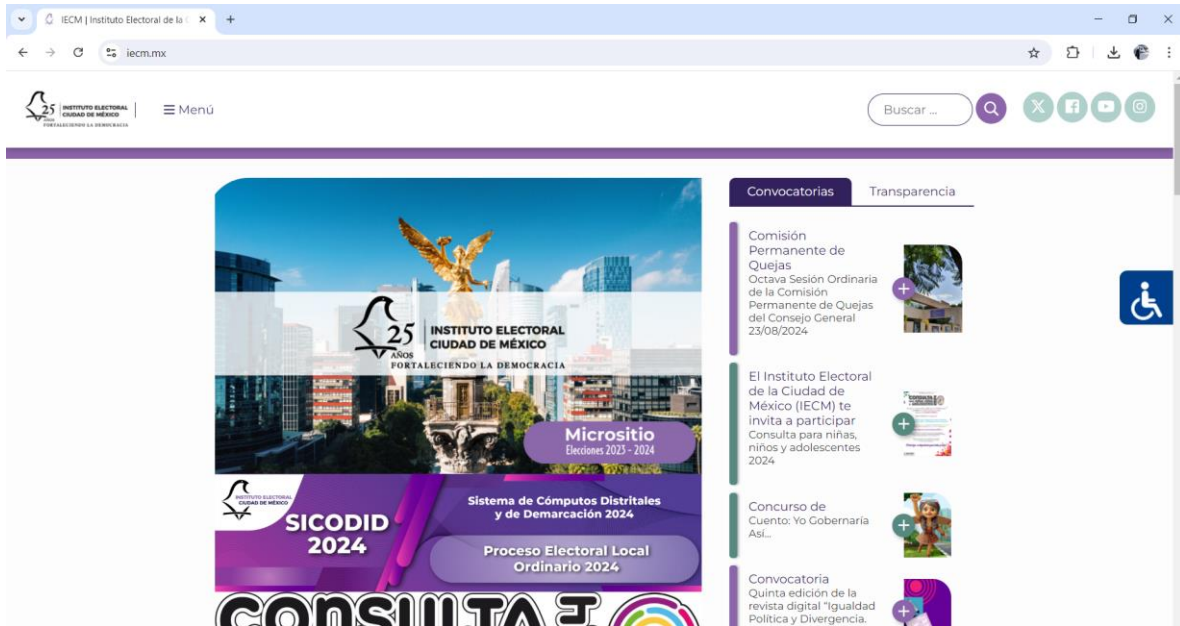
IECM | Instituto Electoral de la C

iecm.mx

25 AÑOS INSTITUTO ELECTORAL CIUDAD DE MÉXICO FORTALECIENDO LA DEMOCRACIA

☰ Menú

Buscar ...

25 AÑOS INSTITUTO ELECTORAL CIUDAD DE MÉXICO
FORTALECIENDO LA DEMOCRACIA

Micrositio
Elecciones 2023 - 2024

INSTITUTO ELECTORAL CIUDAD DE MÉXICO
SICODID 2024

Sistema de Cómputos Distritales y de Demarcación 2024

Proceso Electoral Local Ordinario 2024

CONSULTA

Convocatorias | Transparencia

Comisión Permanente de Quejas
Octava Sesión Ordinaria de la Comisión Permanente de Quejas del Consejo General 23/08/2024

El Instituto Electoral de la Ciudad de México (IECM) te invita a participar
Consulta para niñas, niños y adolescentes 2024

Concurso de Cuento: Yo Gobernaría Así...

Convocatoria
Quinta edición de la revista digital "Igualdad Política y Divergencia.